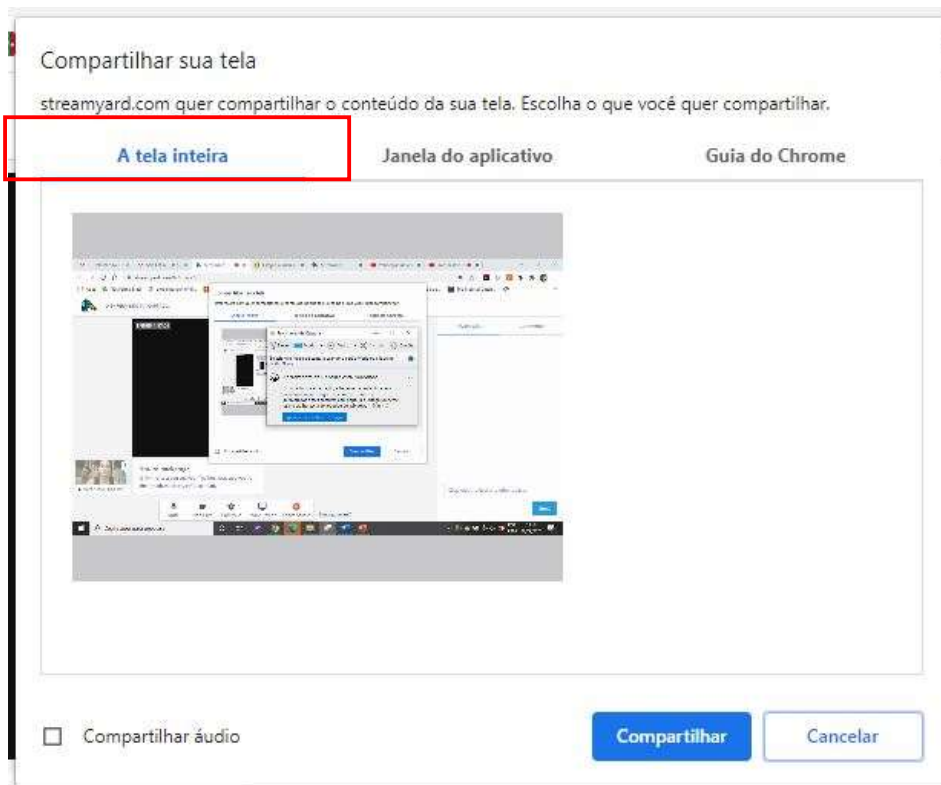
Compartilhar sua tela

streamyard.com quer compartilhar o conteúdo da sua tela. Escolha o que você quer compartilhar.

A tela inteira

Janela do aplicativo

Guia do Chrome

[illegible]

Compartilhar áudio

Compartilhar

Cancelar